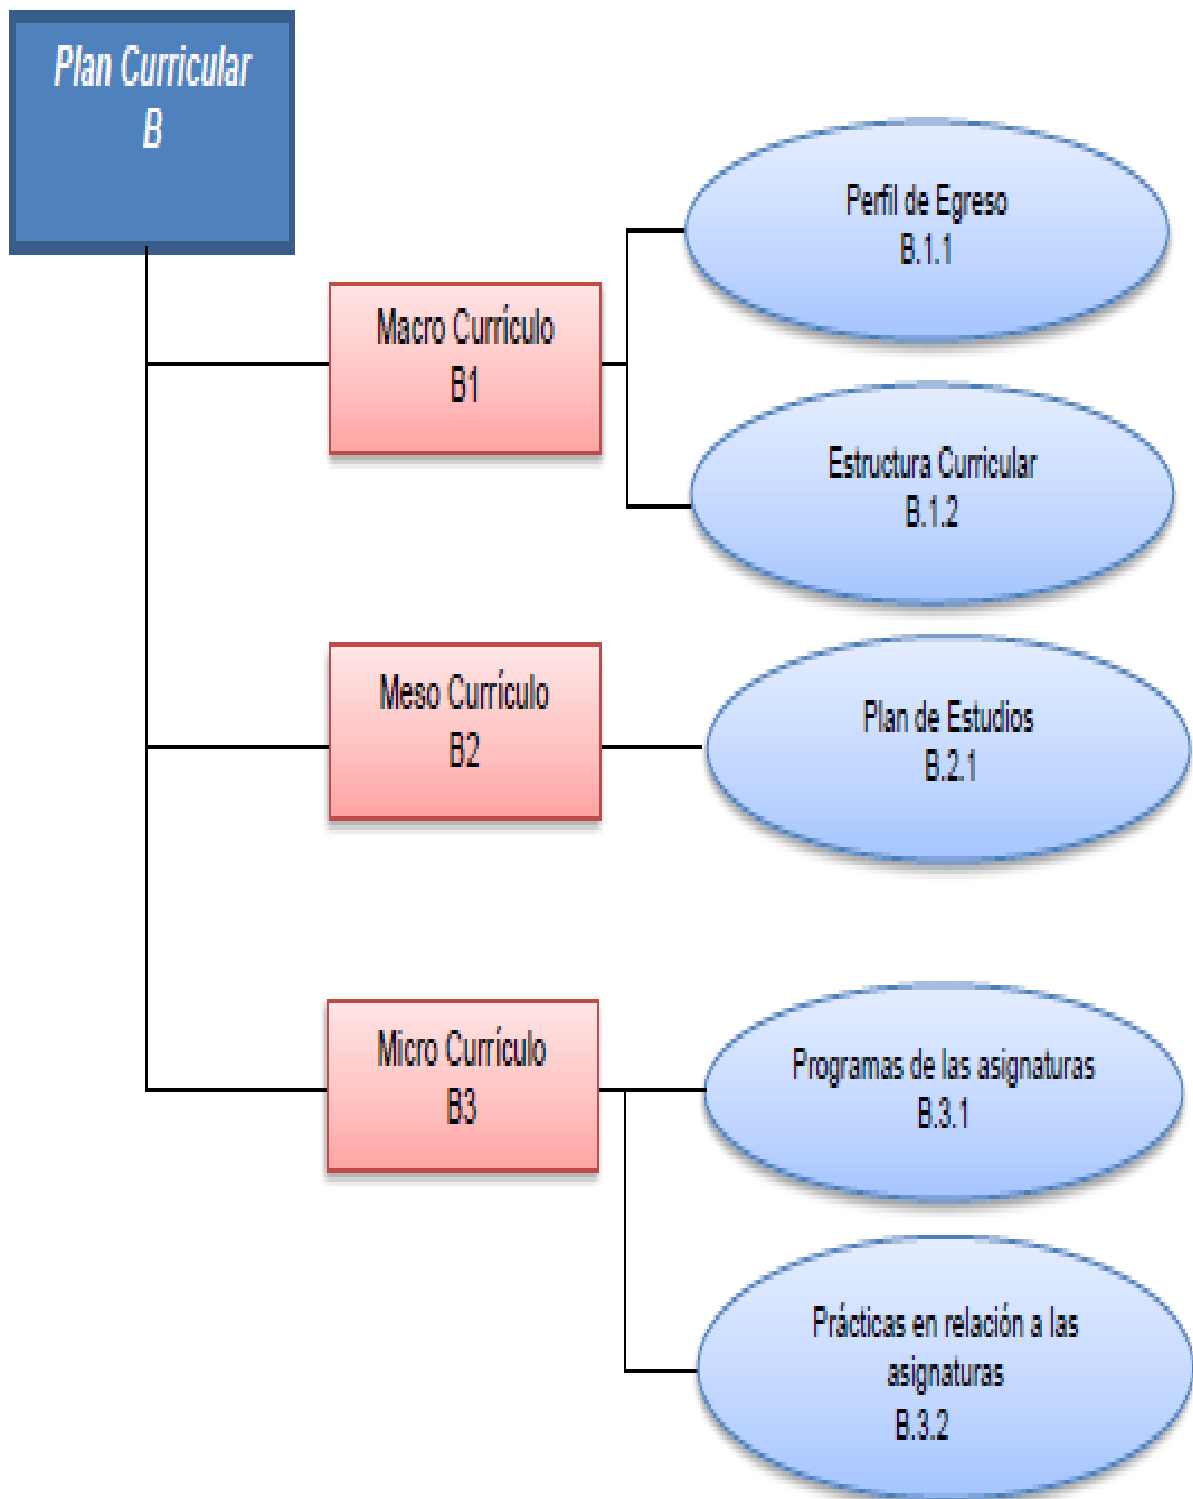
Plan Curricular
B

Macro Currículo
B1

Perfil de Egreso
B.1.1

Estructura Curricular
B.1.2

Meso Currículo
B2

Plan de Estudios
B.2.1

Micro Currículo
B3

Programas de las asignaturas
B.3.1

Prácticas en relación a las asignaturas
B.3.2